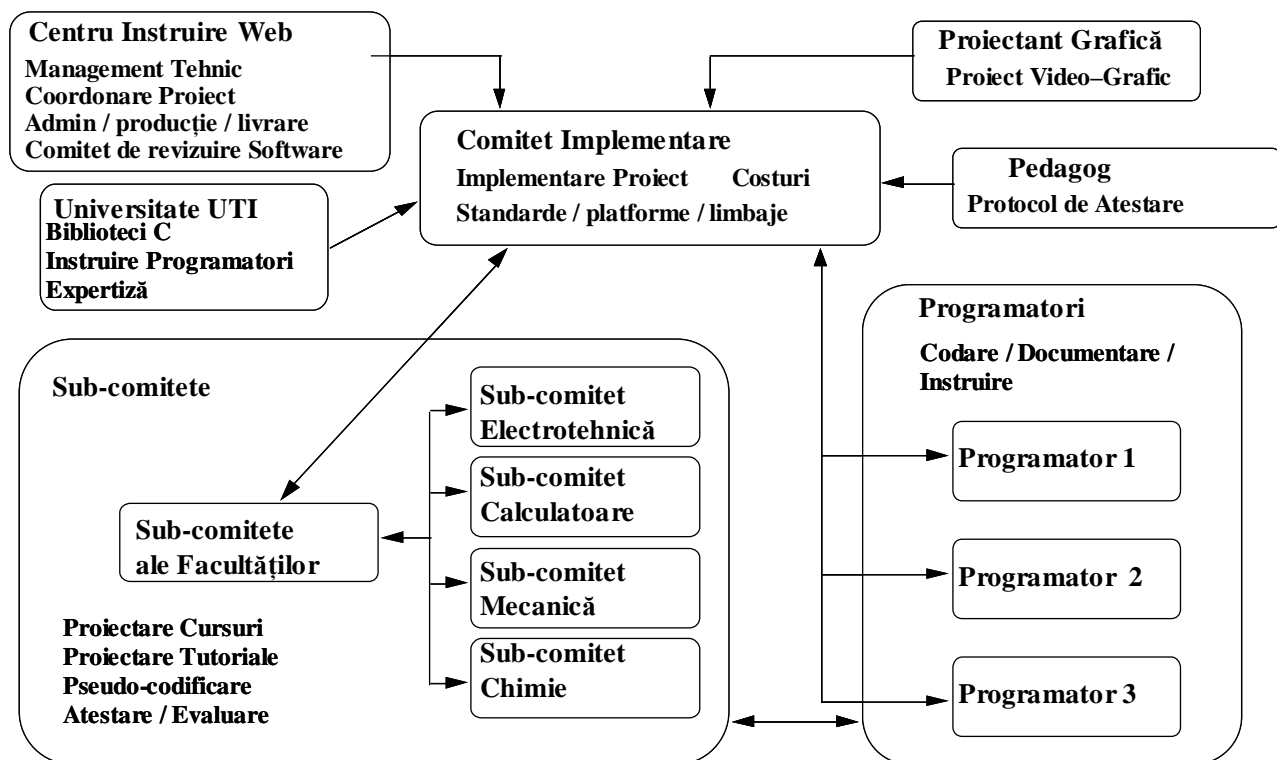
Centru Instruire Web
Management Tehnic
Coordonare Proiect
Admin / producție / livrare
Comitet de revizuire Software

Proiectant Grafică
Proiect Video–Grafic

Comitet Implementare
Implementare Proiect Costuri
Standarde / platforme / limbaje

Pedagog
Protocol de Atestare

Universitate UTI
Biblioteci C
Instruire Programatori
Expertiză

Programatori
Codare / Documentare / Instruire

Programator 1

Programator 2

Programator 3

Sub-comitete

Sub-comitete ale Facultăților

Sub-comitet Electrotehnică

Sub-comitet Calculatoare

Sub-comitet Mecanică

Sub-comitet Chimie

Proiectare Cursuri
Proiectare Tutoriale
Pseudo-codificare
Atestare / Evaluare